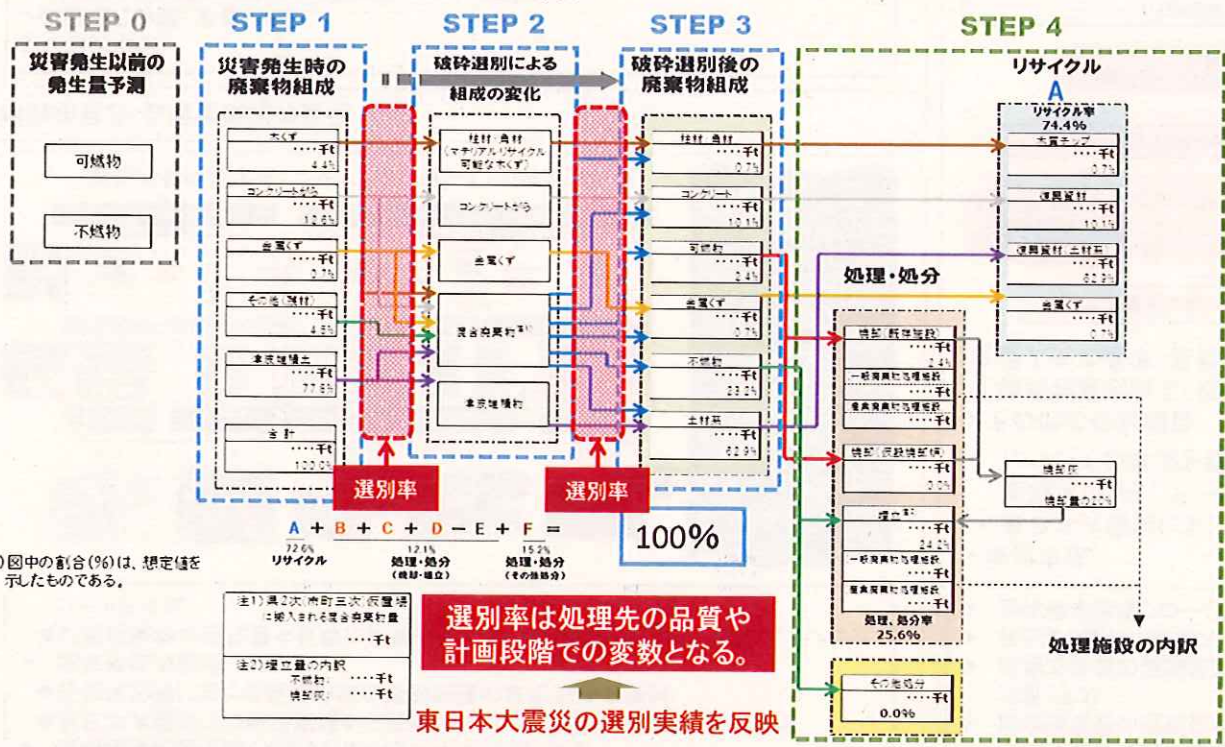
STEP 0

災害発生以前の発生量予測

可燃物

不燃物

STEP 1

災害発生時の廃棄物組成

木くず
・・・・千t
4.4%

コンクリートがら
・・・・千t
12.6%

金属くず
・・・・千t
0.7%

その他（可燃）
・・・・千t
4.5%

津波堆積土
・・・・千t
77.8%

合計
・・・・千t
100.0%

選別率

STEP 2

破砕選別による組成の変化

柱材・角材（マテリアルリサイクル可能な木くず）

コンクリートがら

金属くず

混合廃棄物$^{注1)}$

津波堆積物

選別率

STEP 3

破砕選別後の廃棄物組成

柱材・角材
・・・・千t
0.7%

コンクリート
・・・・千t
10.1%

可燃物
・・・・千t
2.4%

金属くず
・・・・千t
0.7%

不燃物
・・・・千t
23.2%

土材系
・・・・千t
62.9%

100%

STEP 4

リサイクル

A

リサイクル率
74.4%

木質チップ
・・・・千t
0.7%

復興資材
・・・・千t
10.1%

復興資材 土材系
・・・・千t
62.9%

金属くず
・・・・千t
0.7%

処理・処分

焼却（既存施設）
・・・・千t
2.4%

一般廃棄物処理施設
・・・・千t

産業廃棄物処理施設
・・・・千t

焼却（仮設焼却炉）
・・・・千t
0.0%

焼却灰
・・・・千t
焼却量の20%

埋立$^{注2)}$
・・・・千t
24.2%

一般廃棄物処理施設
・・・・千t

産業廃棄物処理施設
・・・・千t

処理、処分率
25.6%

その他処分
・・・・千t
0.0%

処理施設の内訳

A + B + C + D − E + F =
72.6% リサイクル
12.1% 処理・処分（焼却・埋立）
15.2% 処理・処分（その他処分）

注）図中の割合(%)は、想定値を示したものである。

注1) 第2次(市町三次)仮置場に搬入される混合廃棄物量
・・・・千t

注2) 埋立量の内訳
不燃物: ・・・・千t
焼却灰: ・・・・千t

選別率は処理先の品質や計画段階での変数となる。

東日本大震災の選別実績を反映